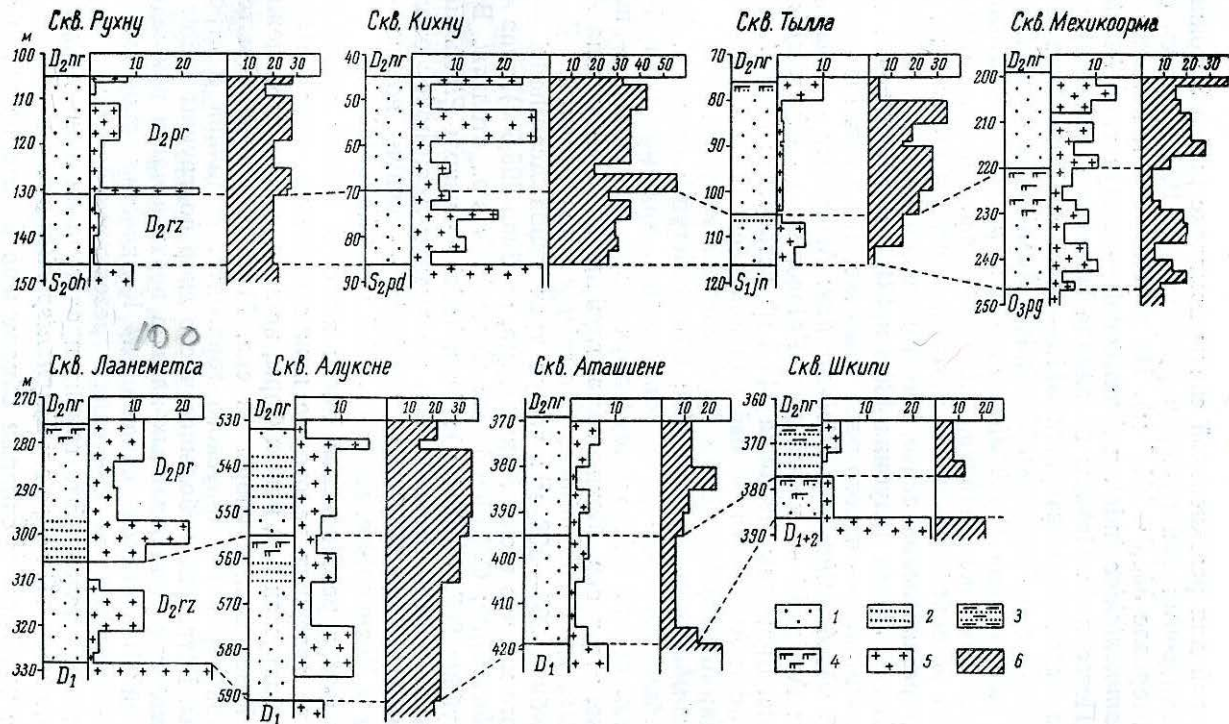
Скв. Рухну

м

100 $D_2nr$ 10 20 10 20 30

110

120 $D_2pr$

130

140 $D_2rz$

150 $S_2oh$

Скв. Кихну

40 $D_2nr$ 10 20 10 20 30 40 50

50

60

70

80

90 $S_2pd$

Скв. Тыллa

70 $D_2nr$ 10 10 20 30

80

90

100

110

120 $S_1jn$

Скв. Мехикоорма

$D_2nr$ 10 10 20 30

200

210

220

230

240

250 $O_3pg$

100

Скв. Лаанеметса

м

270 $D_2nr$ 10 20

280 $D_2pr$

290

300

310

320 $D_2rz$

330 $D_1$

Скв. Алуксне

$D_2nr$ 10 10 20 30

530

540

550

560

570

580

590 $D_1$

Скв. Аташиене

$D_2nr$ 10 10 20

370

380

390

400

410

420 $D_1$

Скв. Шкипи

360 $D_2nr$ 10 20 10 20

370

380

390 $D_{1+2}$

1 2 3 4 5 6